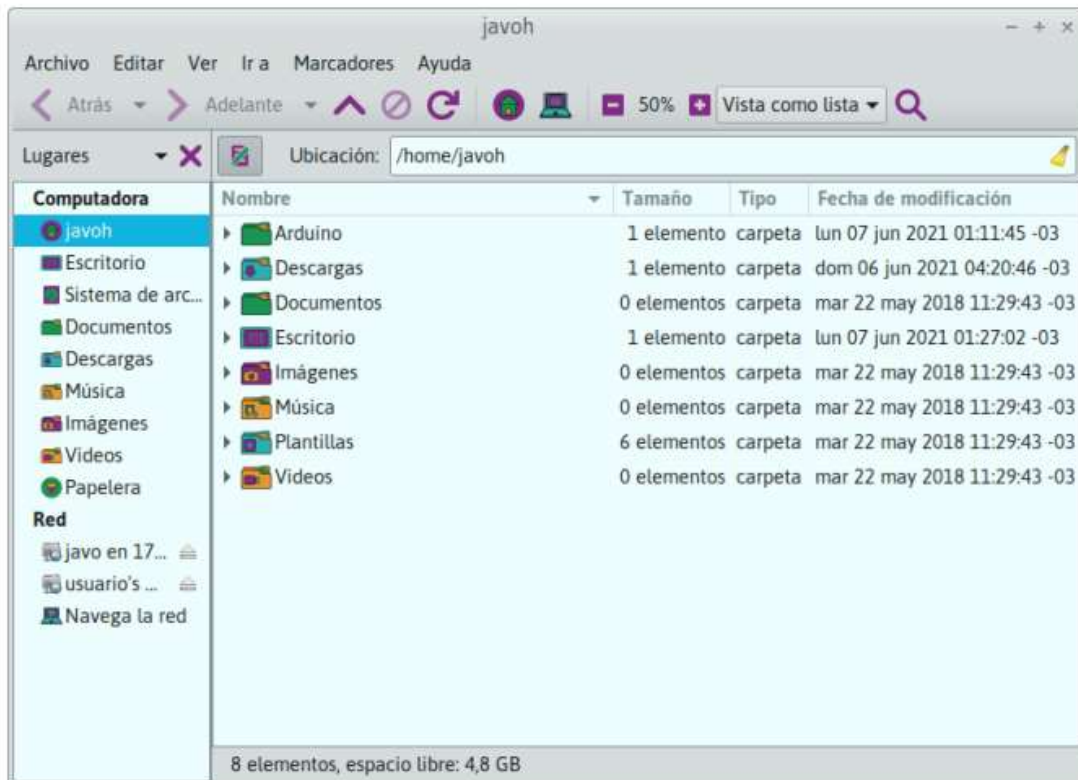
javoh

Archivo Editar Ver Ir a Marcadores Ayuda

Atrás Adelante 50% Vista como lista

Lugares

Ubicación: /home/javoh

Computadora
javoh
Escritorio
Sistema de arc...
Documentos
Descargas
Música
Imágenes
Videos
Papelera
Red
javo en 17...
usuario's ...
Navega la red

| Nombre | Tamaño | Tipo | Fecha de modificación |
|---|---|---|---|
| Arduino | 1 elemento | carpeta | lun 07 jun 2021 01:11:45 -03 |
| Descargas | 1 elemento | carpeta | dom 06 jun 2021 04:20:46 -03 |
| Documentos | 0 elementos | carpeta | mar 22 may 2018 11:29:43 -03 |
| Escritorio | 1 elemento | carpeta | lun 07 jun 2021 01:27:02 -03 |
| Imágenes | 0 elementos | carpeta | mar 22 may 2018 11:29:43 -03 |
| Música | 0 elementos | carpeta | mar 22 may 2018 11:29:43 -03 |
| Plantillas | 6 elementos | carpeta | mar 22 may 2018 11:29:43 -03 |
| Videos | 0 elementos | carpeta | mar 22 may 2018 11:29:43 -03 |

8 elementos, espacio libre: 4,8 GB